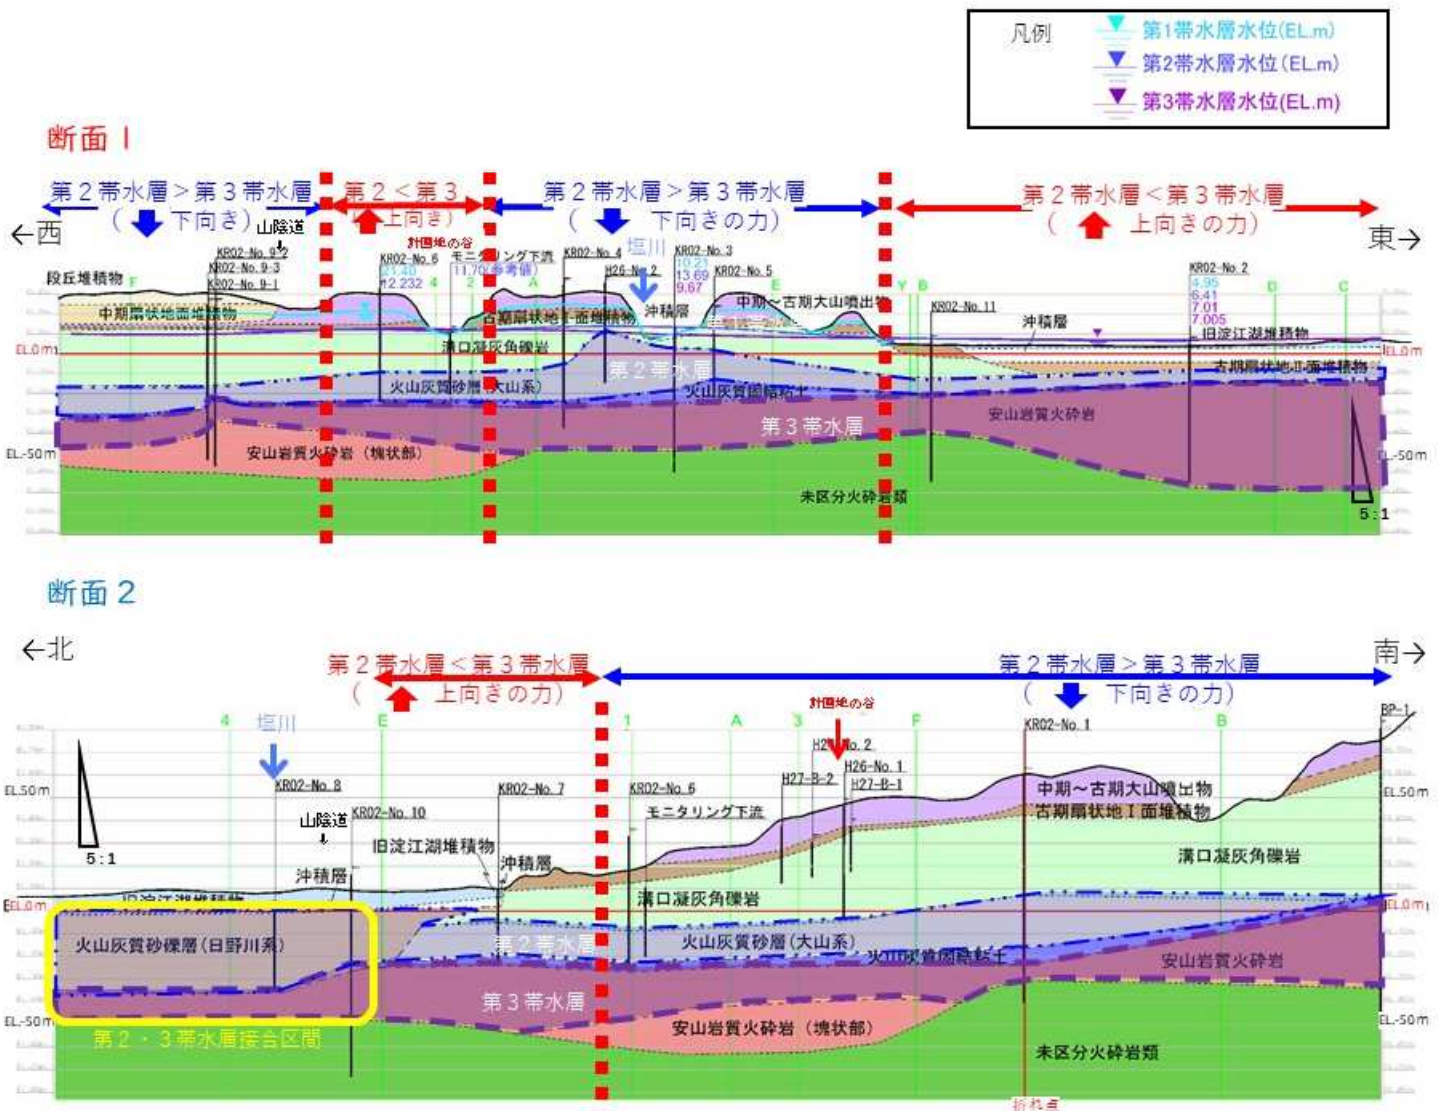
凡例
第1帯水層水位(EL.m)
第2帯水層水位(EL.m)
第3帯水層水位(EL.m)

断面 1

第２帯水層＞第３帯水層
（ 下向き）
第２＜第３
（ 上向き）
第２帯水層＞第３帯水層
（ 下向きの力）
第２帯水層＜第３帯水層
（ 上向きの力）

←西
東→

山陰道
KR02-No.9-2
KR02-No.9-3
KR02-No.9-1
段丘堆積物
F
中期扇状地面堆積物
EL.0m
EL-50m
計画地の谷
KR02-No.6
21.40
12.232
4
モニタリング下流
11.70(参考値)
2
A
KR02-No.4
H26-No.2
塩川
KR02-No.3
10.21
13.69
9.67
KR02-No.5
E
中期～古期大山噴出物
古期扇状地面堆積物
沖積層
溝口凝灰角礫岩
火山灰質砂層（大山系）
第２帯水層
火山灰質腐植土
第３帯水層
安山岩質火砕岩（塊状部）
未区分火砕岩類
Y
B
KR02-No.11
沖積層
KR02-No.2
4.95
6.41
7.01
7.005
D
C
旧淀江湖堆積物
古期扇状地II面堆積物
安山岩質火砕岩
EL.0m
EL-50m
5:1

断面 2

←北
南→

第２帯水層＜第３帯水層
（ 上向きの力）
第２帯水層＞第３帯水層
（ 下向きの力）

4
塩川
E
KR02-No.8
EL.50m
山陰道
KR02-No.10
5:1
旧淀江湖堆積物
沖積層
旧淀江湖堆積物
EL.0m
火山灰質砂礫層（日野川系）
EL-50m
第２・３帯水層接合区間
KR02-No.7
沖積層
第２帯水層
第３帯水層
1
KR02-No.6
モニタリング下流
A
3
計画地の谷
H27-No.2
H26-No.1
H27-B-2
H27-B-1
F
溝口凝灰角礫岩
火山灰質砂層（大山系）
火山灰質腐植土
安山岩質火砕岩（塊状部）
KR02-No.1
B
中期～古期大山噴出物
古期扇状地I面堆積物
溝口凝灰角礫岩
安山岩質火砕岩
未区分火砕岩類
折れ点
BP-1
EL.50m
EL.0m
EL-50m